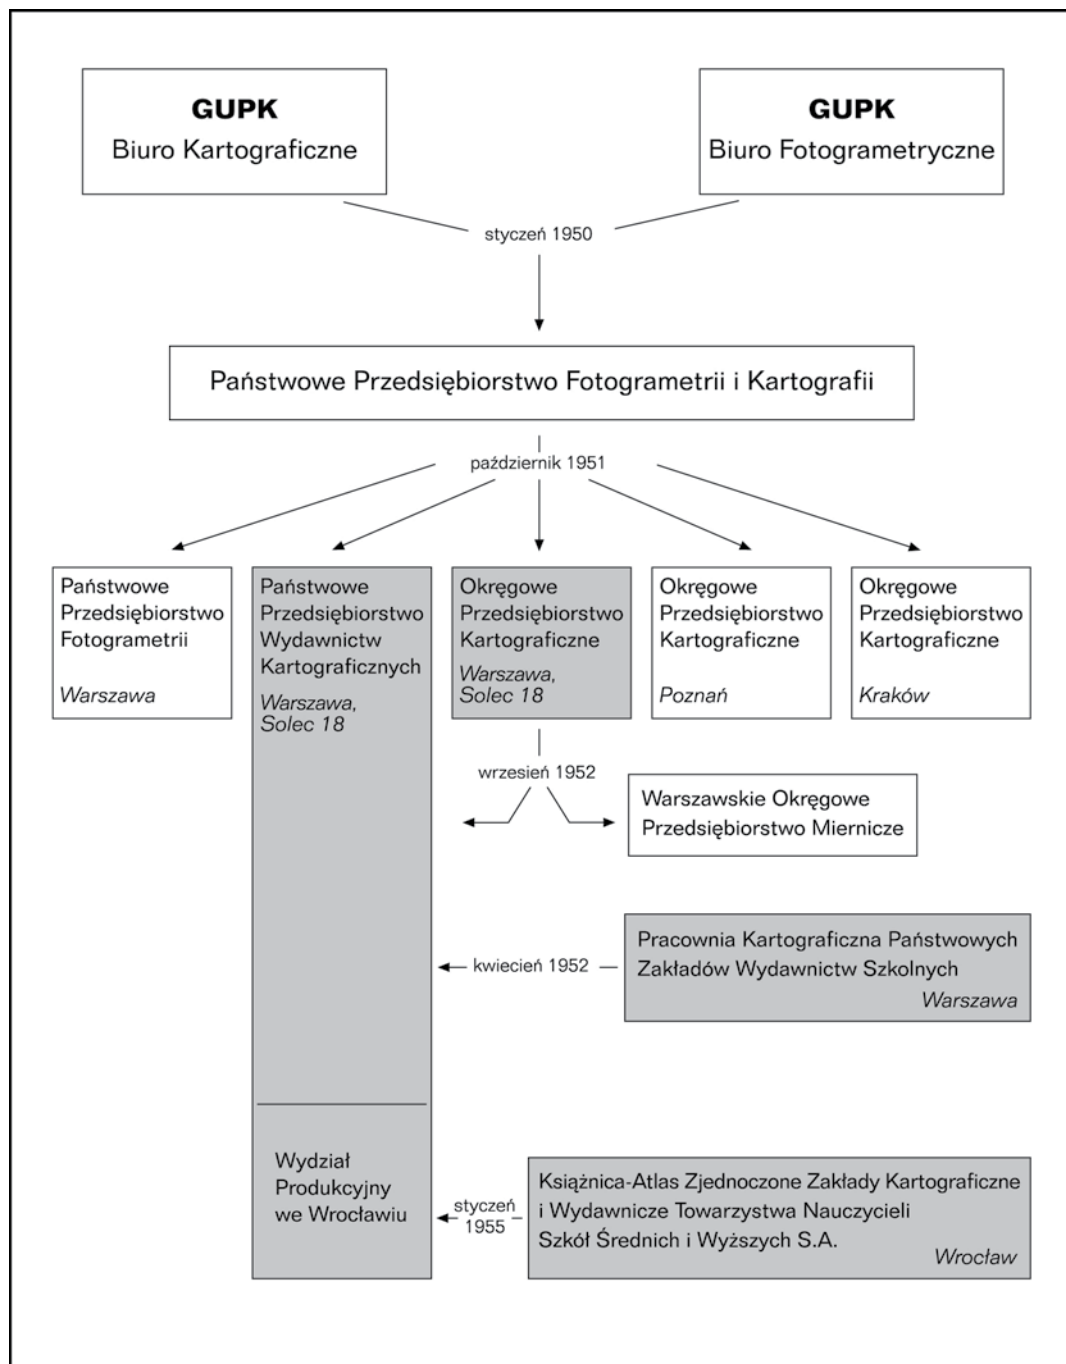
GUPK
Biuro Kartograficzne

GUPK
Biuro Fotogrametryczne

styczeń 1950

Państwowe Przedsiębiorstwo Fotogrametrii i Kartografii

październik 1951

Państwowe Przedsiębiorstwo Fotogrametrii
*Warszawa*

Państwowe Przedsiębiorstwo Wydawnictw Kartograficznych
*Warszawa, Solec 18*

Okręgowe Przedsiębiorstwo Kartograficzne
*Warszawa, Solec 18*

Okręgowe Przedsiębiorstwo Kartograficzne
*Poznań*

Okręgowe Przedsiębiorstwo Kartograficzne
*Kraków*

wrzesień 1952

Warszawskie Okręgowe Przedsiębiorstwo Miernicze

kwiecień 1952

Pracownia Kartograficzna Państwowych Zakładów Wydawnictw Szkolnych
*Warszawa*

Wydział Produkcyjny we Wrocławiu

styczeń 1955

Książnica-Atlas Zjednoczone Zakłady Kartograficzne i Wydawnicze Towarzystwa Nauczycieli Szkół Średnich i Wyższych S.A.
*Wrocław*